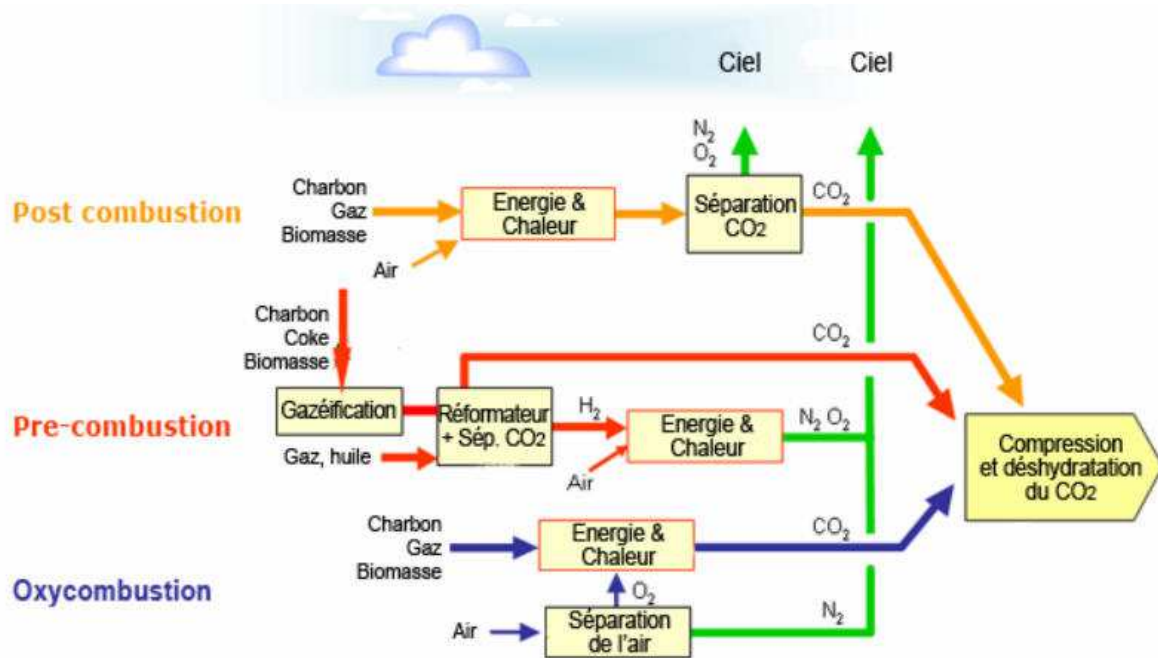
Ciel

Ciel

$N_2$
$O_2$

Post combustion

Charbon
Gaz
Biomasse

Air

Energie & Chaleur

Séparation $CO_2$

$CO_2$

Charbon
Coke
Biomasse

$CO_2$

Pre-combustion

Gazéification

Réformateur + Sép. $CO_2$

$H_2$

Energie & Chaleur

$N_2$ $O_2$

Gaz, huile

Air

Compression et déshydratation du $CO_2$

Charbon
Gaz
Biomasse

Energie & Chaleur

$CO_2$

Oxycombustion

$O_2$

Air

Séparation de l'air

$N_2$